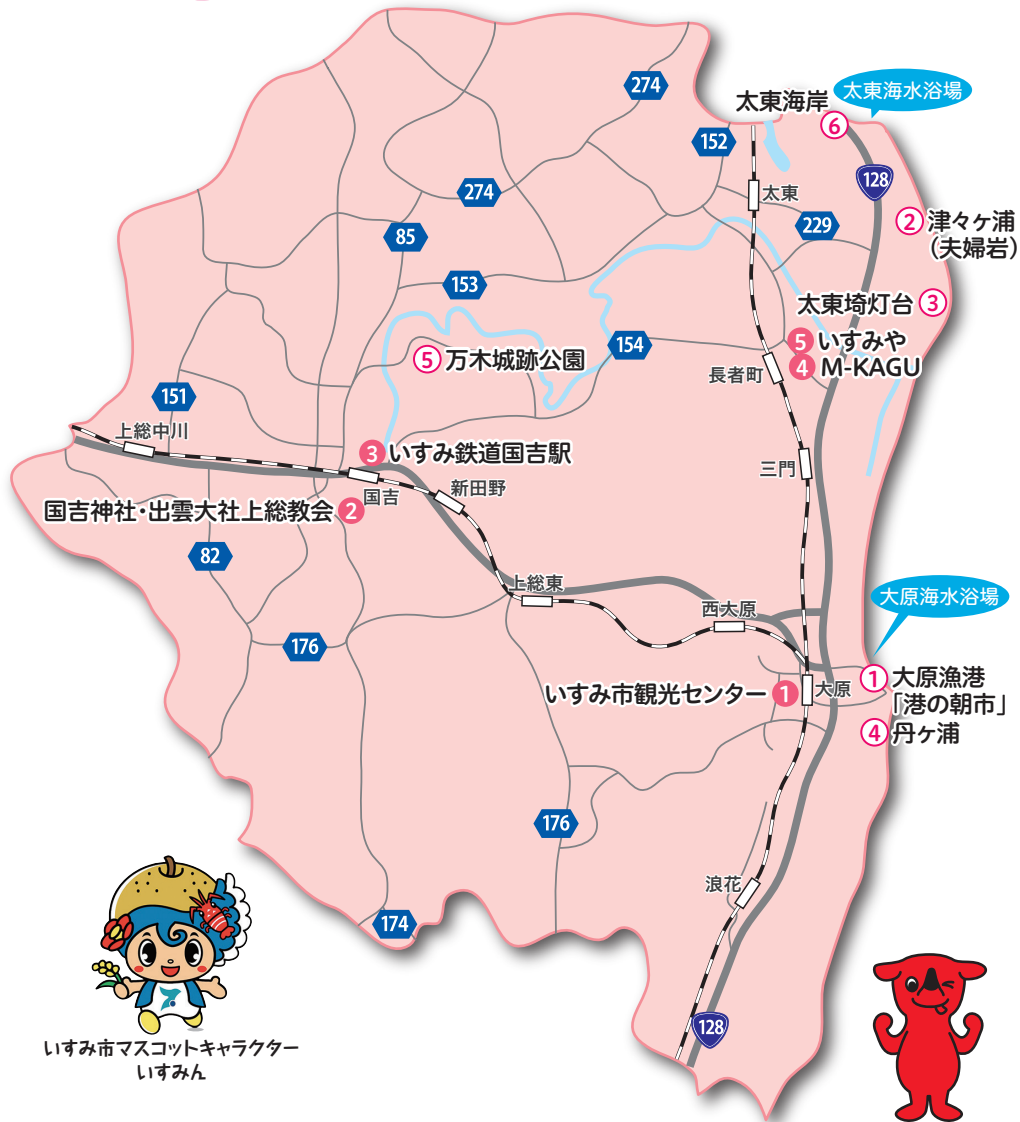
274
太東海岸
太東海水浴場
6
152
太東
128
274
229
2 津々ヶ浦（夫婦岩）
85
153
太東埼灯台 3
5 いすみや
4 M-KAGU
154
5 万木城跡公園
長者町
151
上総中川
3 いすみ鉄道国吉駅
三門
国吉
新田野
国吉神社・出雲大社上総教会 2
82
上総東
大原海水浴場
西大原
176
1 大原漁港「港の朝市」
いすみ市観光センター 1
大原
4 丹ヶ浦
176
浪花
174
128
いすみ市マスコットキャラクター
いすみん